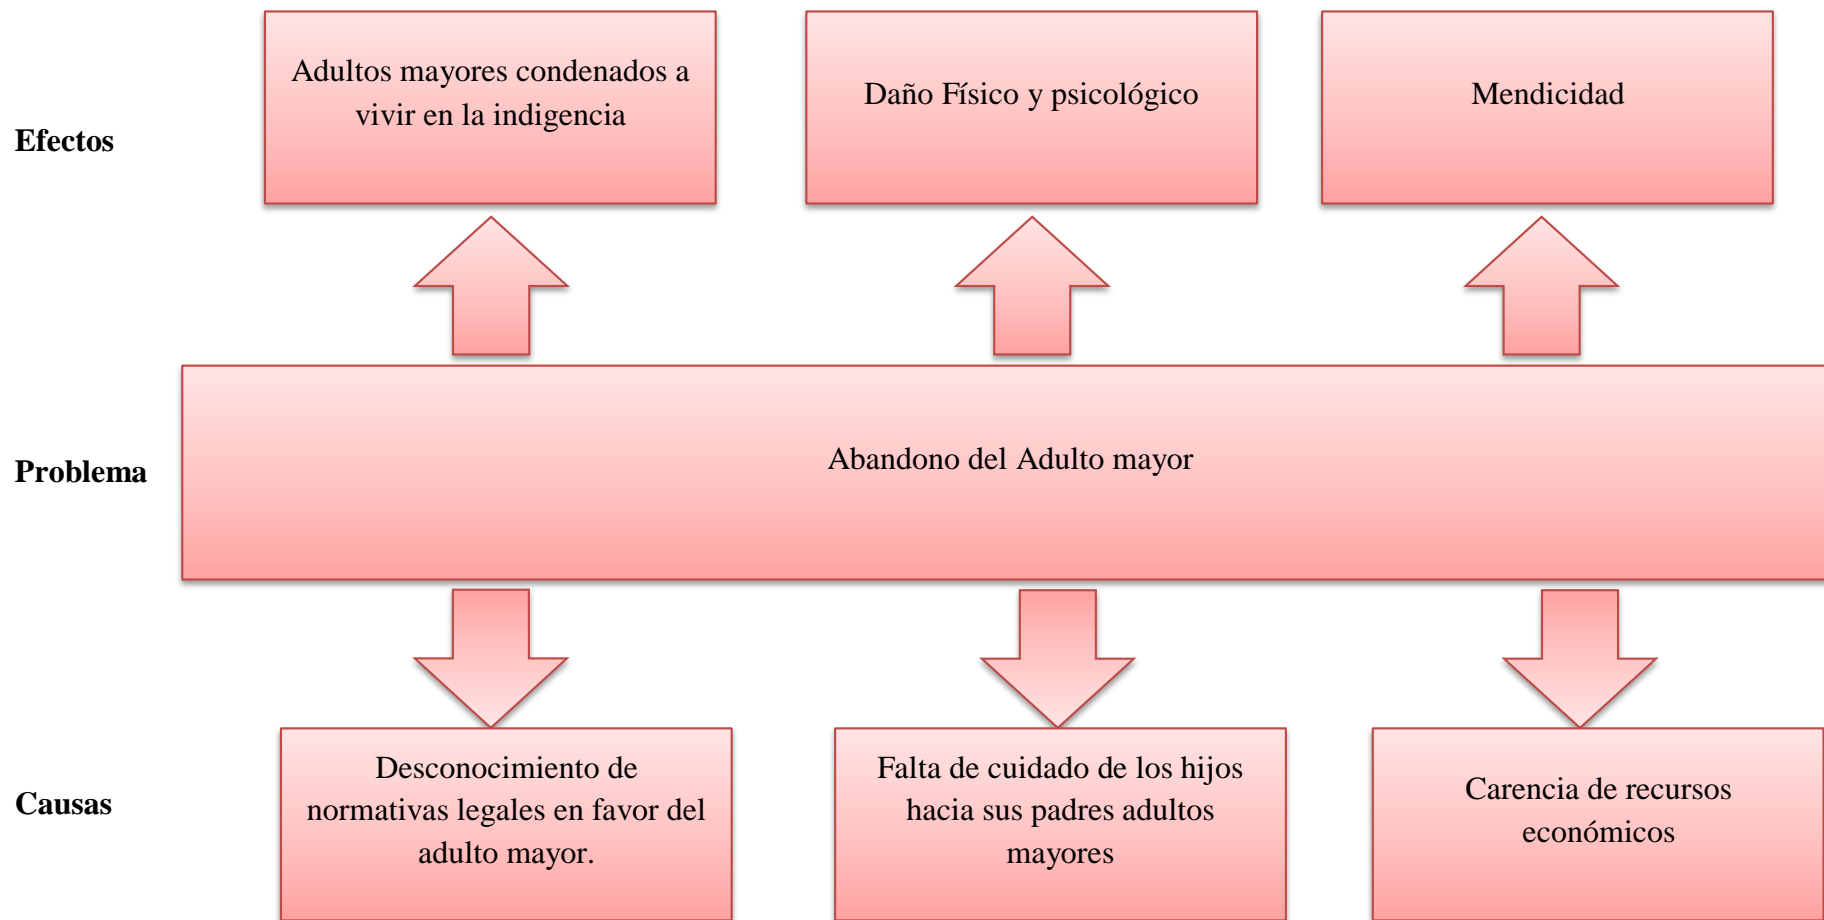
Efectos

Adultos mayores condenados a vivir en la indigencia

Daño Físico y psicológico

Mendicidad

Problema

Abandono del Adulto mayor

Causas

Desconocimiento de normativas legales en favor del adulto mayor.

Falta de cuidado de los hijos hacia sus padres adultos mayores

Carencia de recursos económicos